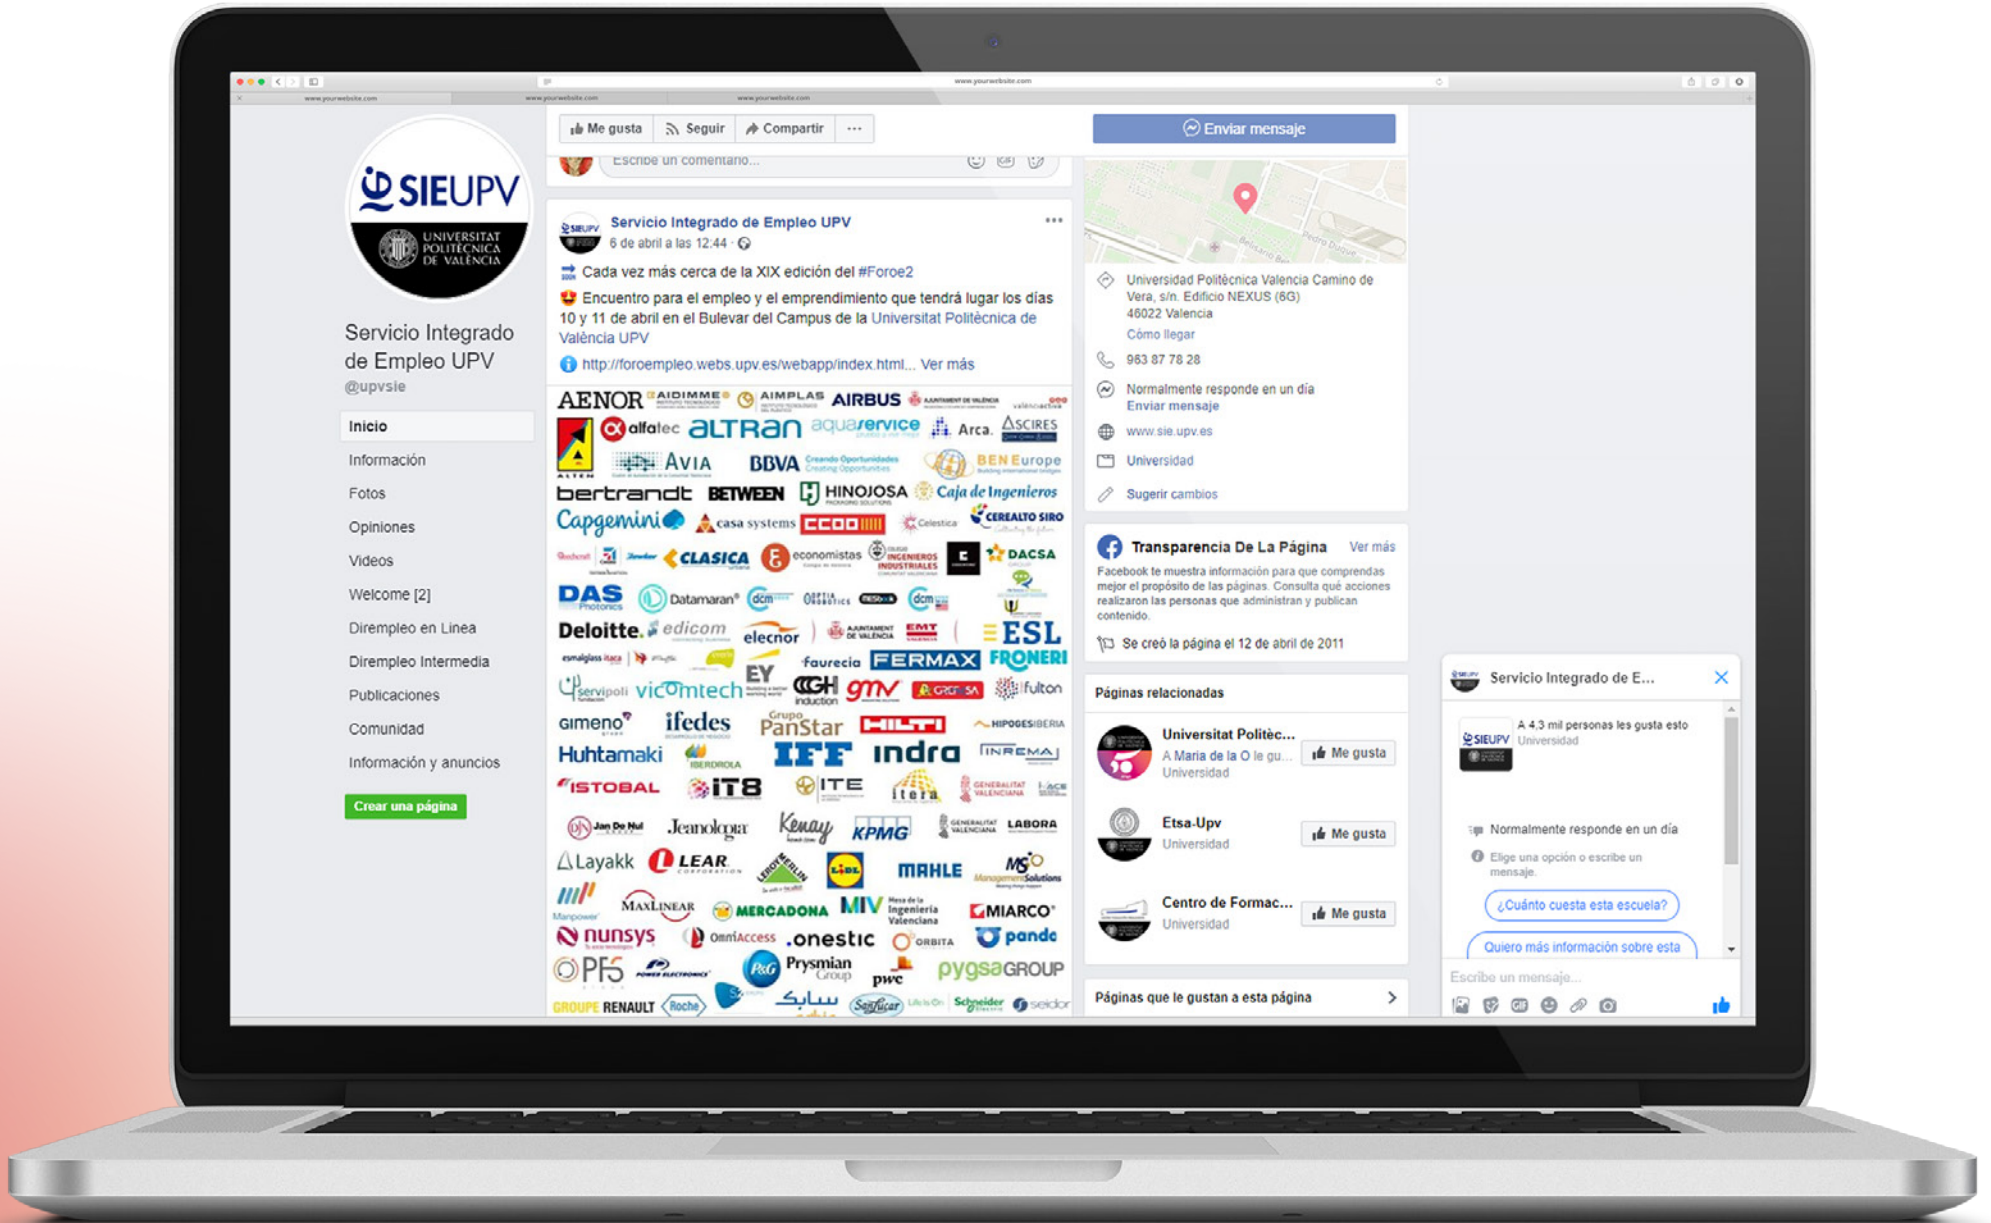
www.yourwebsite.com

www.yourwebsite.com www.yourwebsite.com www.yourwebsite.com

SIEUPV
UNIVERSITAT POLITÈCNICA DE VALÈNCIA

Servicio Integrado de Empleo UPV
@upvsie

Inicio
Información
Fotos
Opiniones
Videos
Welcome [2]
Dirempleo en Linea
Dirempleo Intermedia
Publicaciones
Comunidad
Información y anuncios
Crear una página

Me gusta Seguir Compartir ···

Escribe un comentario...

Servicio Integrado de Empleo UPV
6 de abril a las 12:44

Cada vez más cerca de la XIX edición del #Foroe2

Encuentro para el empleo y el emprendimiento que tendrá lugar los días 10 y 11 de abril en el Bulevar del Campus de la Universitat Politècnica de València UPV

http://foroempleo.webs.upv.es/webapp/index.html... Ver más

AENOR AIDIMME AIMPLAS AIRBUS alfatec ALTRAN aquaservice Arca ASCIRES AVIA BBVA BEN Europe bertrandt BETWEEN HINOJOSA Caja de Ingenieros Capgemini casa systems CCOO Celestica CEREALTO SIRO CLASICA economistas DACSA DAS Datamaran dcm Deloitte. edicom elecnor EMT ESL faurecia FERMAX FRONERI servipoli vicomtech EY GH gmv GRUSA fulton GIMENO ifedes PanStar HILTI HIPOGESIBERIA Huhtamaki IBERDROLA IFF indra INREMA ISTOBAL IT8 ITE itera Jan De Nul Jeanologia Kenay KPMG LABORA Layakk LEAR LIDL MAHLE MS Management Solutions MaxLinear MERCADONA MIV MIARCO nunsys OmniAccess onestic ORBITA pando PFS Prysmian Group P&G pwc pygsaGROUP GROUPE RENAULT Roche Sanlúcar Schneider seidor

Enviar mensaje

Universidad Politècnica Valencia Camino de Vera, s/n. Edificio NEXUS (6G) 46022 Valencia
Cómo llegar
963 87 78 28
Normalmente responde en un día
Enviar mensaje
www.sie.upv.es
Universidad
Sugerir cambios

Transparencia De La Página Ver más
Facebook te muestra información para que comprendas mejor el propósito de las páginas. Consulta qué acciones realizaron las personas que administran y publican contenido.
Se creó la página el 12 de abril de 2011

Páginas relacionadas
Universitat Politèc...
A Maria de la O le gu...
Universidad
Me gusta
Etsa-Upv
Universidad
Me gusta
Centro de Formac...
Universidad
Me gusta

Páginas que le gustan a esta página

Servicio Integrado de E...
A 4,3 mil personas les gusta esto
Universidad
Normalmente responde en un día
Elige una opción o escribe un mensaje.
¿Cuánto cuesta esta escuela?
Quiero más información sobre esta
Escribe un mensaje...